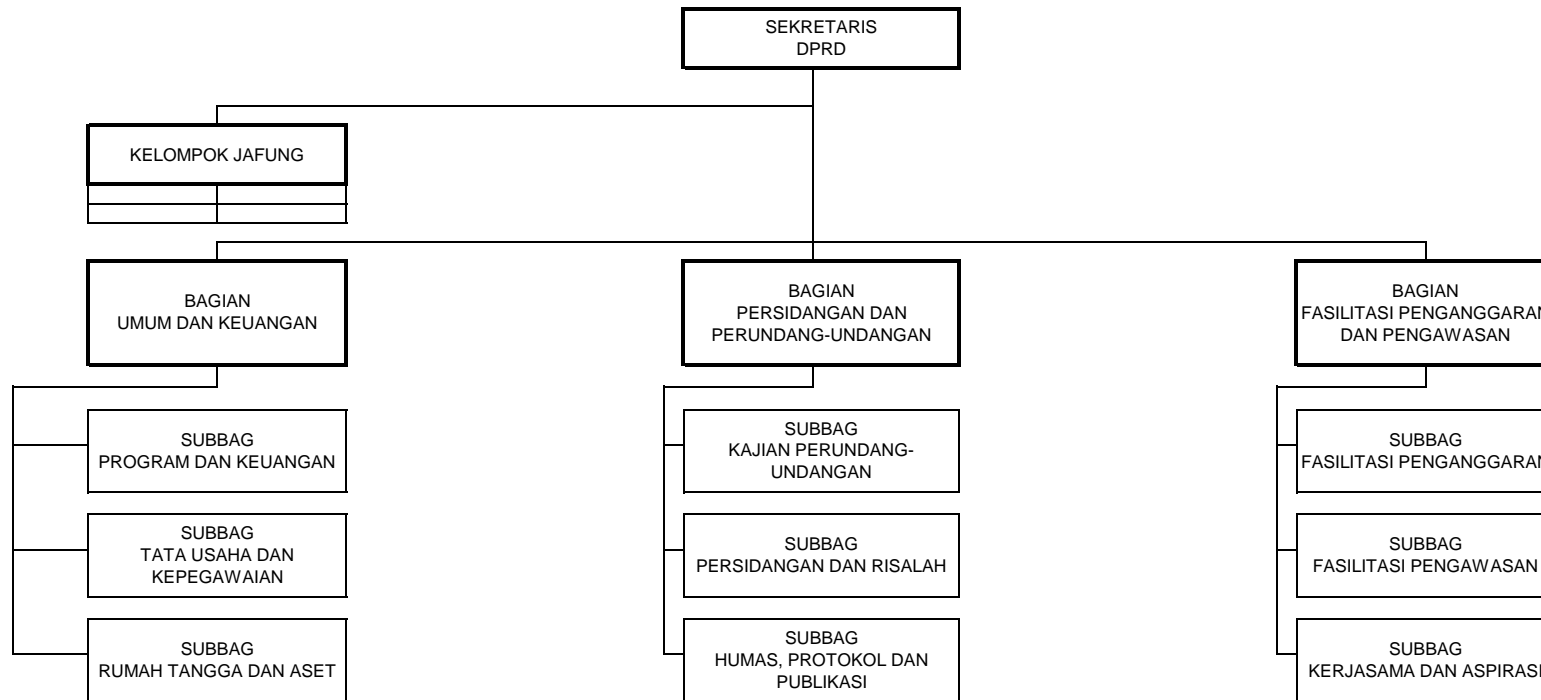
SEKRETARIS
DPRD

KELOMPOK JAFUNG

BAGIAN
UMUM DAN KEUANGAN

SUBBAG
PROGRAM DAN KEUANGAN

SUBBAG
TATA USAHA DAN KEPEGAWAIAN

SUBBAG
RUMAH TANGGA DAN ASET

BAGIAN
PERSIDANGAN DAN PERUNDANG-UNDANGAN

SUBBAG
KAJIAN PERUNDANG-UNDANGAN

SUBBAG
PERSIDANGAN DAN RISALAH

SUBBAG
HUMAS, PROTOKOL DAN PUBLIKASI

BAGIAN
FASILITASI PENGANGGARAN
DAN PENGAWASAN

SUBBAG
FASILITASI PENGANGGARAN

SUBBAG
FASILITASI PENGAWASAN

SUBBAG
KERJASAMA DAN ASPIRASI